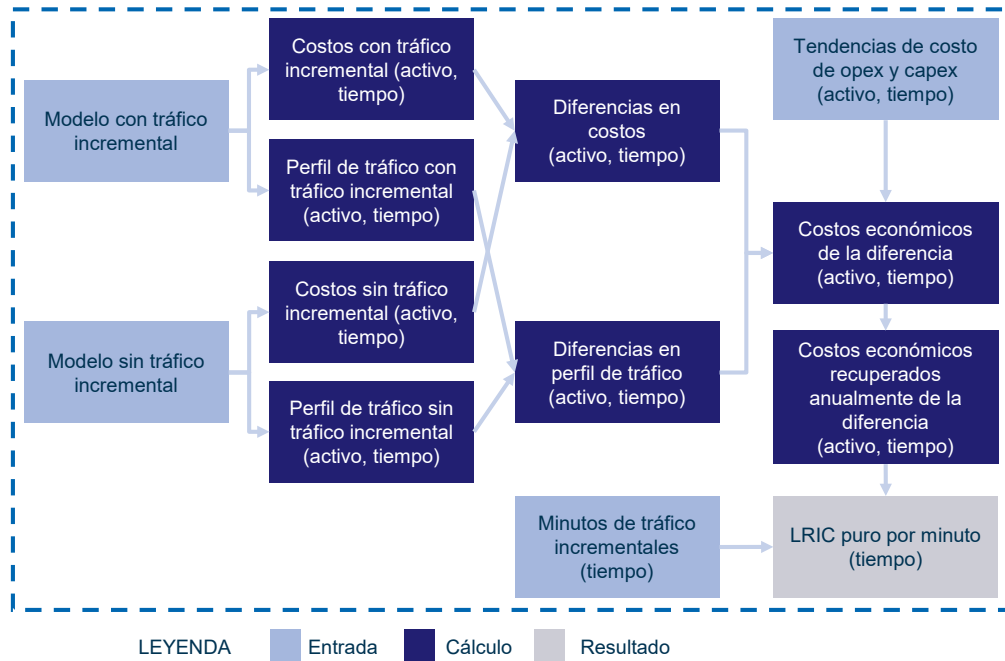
Modelo con tráfico incremental

Costos con tráfico incremental (activo, tiempo)

Perfil de tráfico con tráfico incremental (activo, tiempo)

Modelo sin tráfico incremental

Costos sin tráfico incremental (activo, tiempo)

Perfil de tráfico sin tráfico incremental (activo, tiempo)

Diferencias en costos (activo, tiempo)

Diferencias en perfil de tráfico (activo, tiempo)

Tendencias de costo de opex y capex (activo, tiempo)

Costos económicos de la diferencia (activo, tiempo)

Costos económicos recuperados anualmente de la diferencia (activo, tiempo)

Minutos de tráfico incrementales (tiempo)

LRIC puro por minuto (tiempo)

LEYENDA Entrada Cálculo Resultado